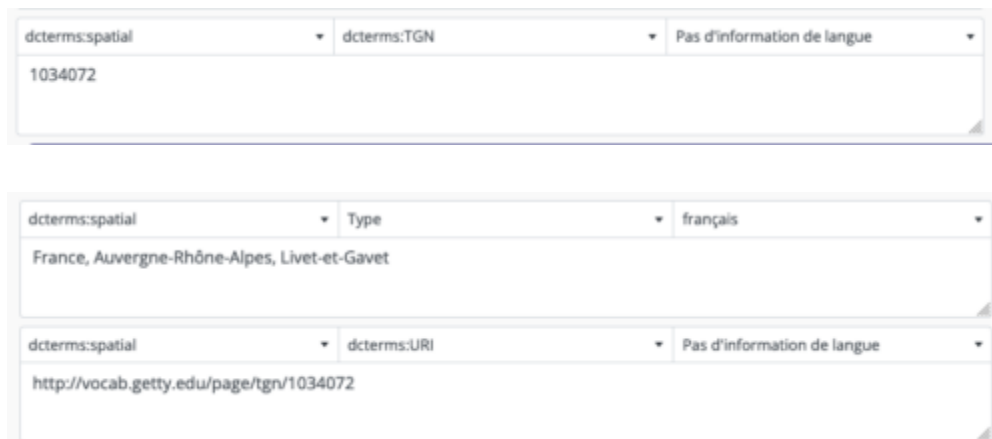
dcterms:spatial ▾ dcterms:TGN ▾ Pas d'information de langue ▾

1034072

dcterms:spatial ▾ Type ▾ français ▾

France, Auvergne-Rhône-Alpes, Livet-et-Gavet

dcterms:spatial ▾ dcterms:URI ▾ Pas d'information de langue ▾

http://vocab.getty.edu/page/tgn/1034072